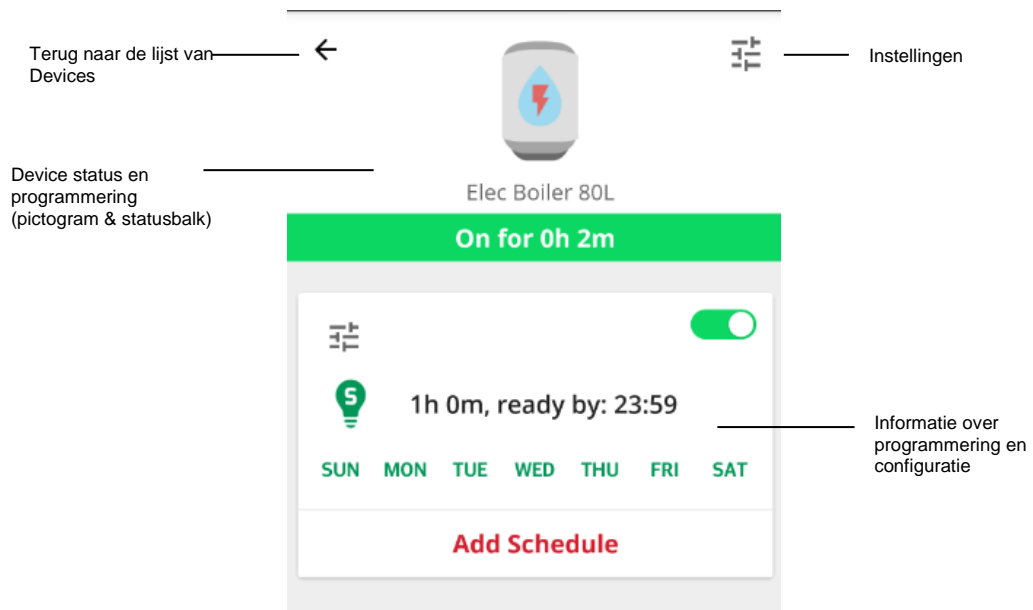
Terug naar de lijst van Devices

Instellingen

Device status en programmering (pictogram & statusbalk)

Elec Boiler 80L

On for 0h 2m

1h 0m, ready by: 23:59

Informatie over programmering en configuratie

SUN MON TUE WED THU FRI SAT

Add Schedule